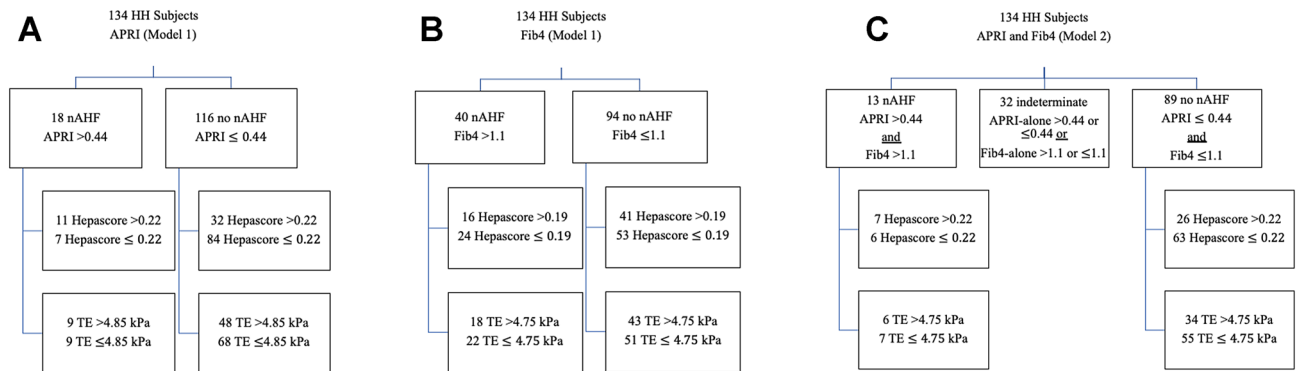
A

134 HH Subjects
APRI (Model 1)

18 nAHF
APRI >0.44

116 no nAHF
APRI ≤ 0.44

11 Hepascore >0.22
7 Hepascore ≤ 0.22

32 Hepascore >0.22
84 Hepascore ≤ 0.22

9 TE >4.85 kPa
9 TE ≤4.85 kPa

48 TE >4.85 kPa
68 TE ≤4.85 kPa

B

134 HH Subjects
Fib4 (Model 1)

40 nAHF
Fib4 >1.1

94 no nAHF
Fib4 ≤1.1

16 Hepascore >0.19
24 Hepascore ≤ 0.19

41 Hepascore >0.19
53 Hepascore ≤ 0.19

18 TE >4.75 kPa
22 TE ≤ 4.75 kPa

43 TE >4.75 kPa
51 TE ≤ 4.75 kPa

C

134 HH Subjects
APRI and Fib4 (Model 2)

13 nAHF
APRI >0.44
and
Fib4 >1.1

32 indeterminate
APRI-alone >0.44 or ≤0.44 or
Fib4-alone >1.1 or ≤1.1

89 no nAHF
APRI ≤ 0.44
and
Fib4 ≤1.1

7 Hepascore >0.22
6 Hepascore ≤ 0.22

26 Hepascore >0.22
63 Hepascore ≤ 0.22

6 TE >4.75 kPa
7 TE ≤ 4.75 kPa

34 TE >4.75 kPa
55 TE ≤ 4.75 kPa